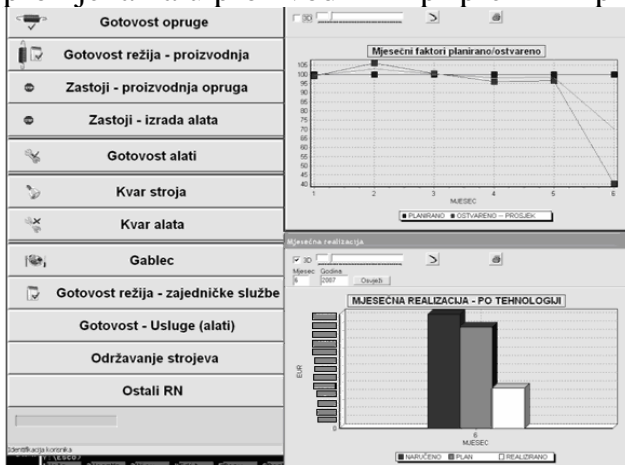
Gotovost opruge

Gotovost režija - proizvodnja

Zastoji - proizvodnja opruga

Zastoji - izrada alata

Gotovost alati

Kvar stroja

Kvar alata

Gablec

Gotovost režija - zajedničke službe

Gotovost - Usluge (alati)

Održavanje strojeva

Ostali RN

Identifikacija korisnika

3D

Mjesečni faktori planirano/ostvareno

105
100
95
90
85
80
75
70
65
60
55
50
45
40

1 2 3 4 5 6

MJESEC

PLANIRANO OSTVARENO -- PROSJEK

Mjesečna realizacija

3D

Mjesec Godina
6 2007 Osvježi

MJESEČNA REALIZACIJA - PO TEHNOLOGIJI

EUR

0

6
MJESEC

NARUČENO PLAN REALIZIRANO